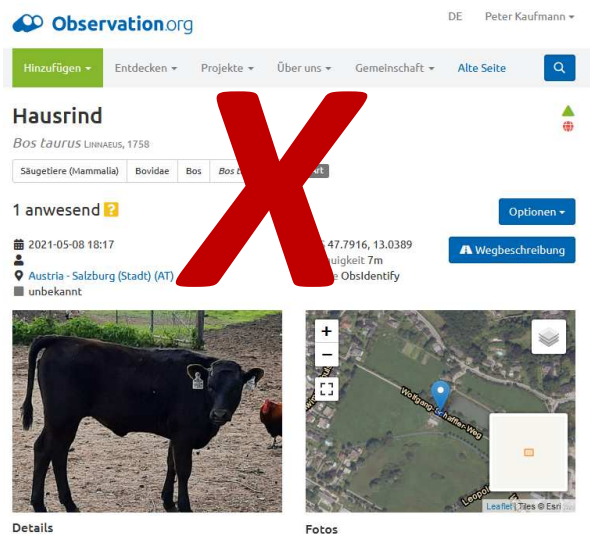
Observation.org

DE Peter Kaufmann

Hinzufügen Entdecken Projekte Über uns Gemeinschaft Alte Seite

Hausrind

Bos taurus Linnaeus, 1758

Säugetiere (Mammalia) | Bovidae | Bos | Bos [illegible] | Art

1 anwesend ?

Optionen

2021-05-08 18:17

Austria - Salzburg (Stadt) (AT)

unbekannt

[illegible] 47.7916, 13.0389

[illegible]nauigkeit 7m

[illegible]e ObsIdentify

Wegbeschreibung

+
−

Wolfgang-Schaffler-Weg

Leopol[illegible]

Leaflet | Tiles © Esri

Details

Fotos